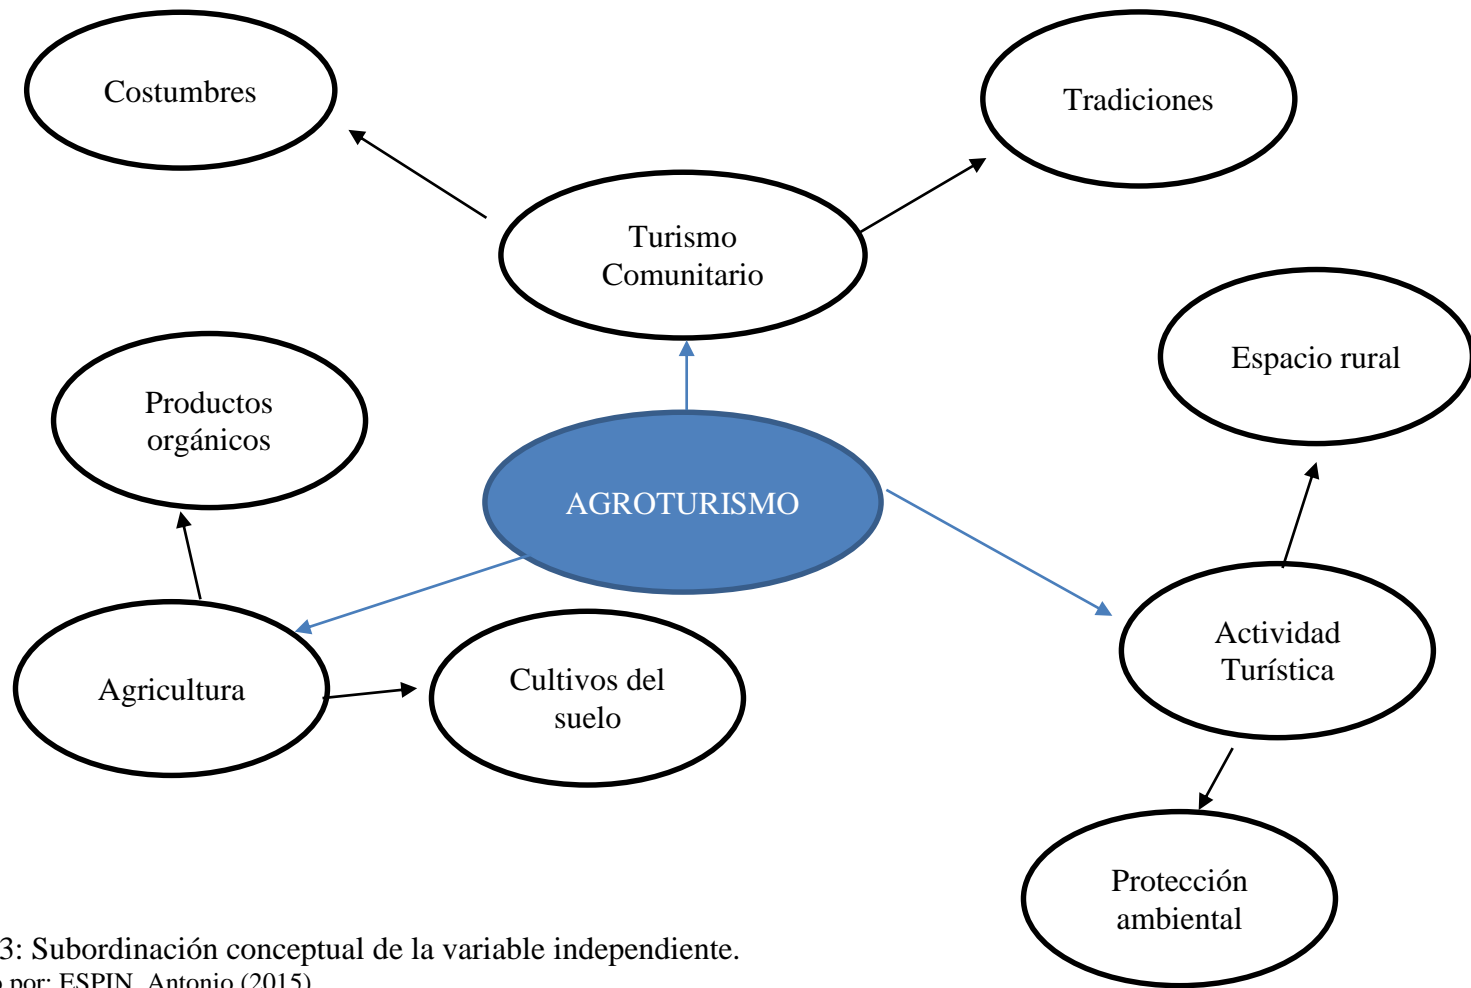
Costumbres

Tradiciones

Turismo Comunitario

Espacio rural

Productos orgánicos

AGROTURISMO

Actividad Turística

Agricultura

Cultivos del suelo

Protección ambiental

3: Subordinación conceptual de la variable independiente.
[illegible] por: ESPIN, Antonio (2015)